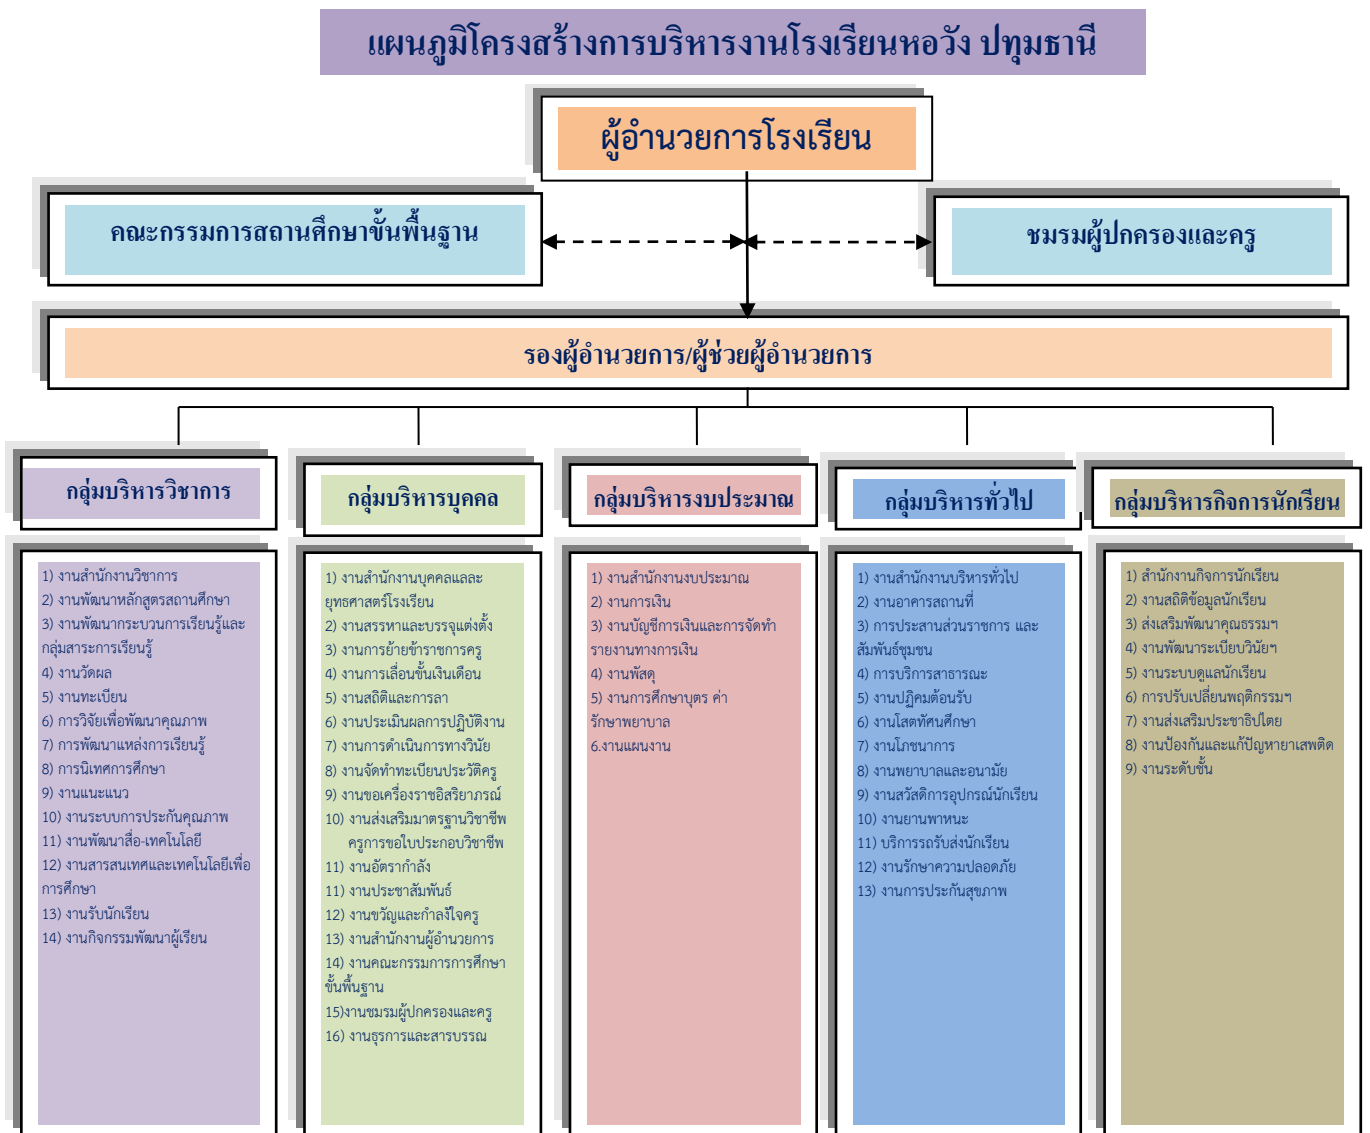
แผนภูมิโครงสร้างการบริหารงานโรงเรียนหอวัง ปทุมธานี

ผู้อำนวยการโรงเรียน

คณะกรรมการสถานศึกษาขั้นพื้นฐาน

ชมรมผู้ปกครองและครู

รองผู้อำนวยการ/ผู้ช่วยผู้อำนวยการ

กลุ่มบริหารวิชาการ

1) งานสำนักงานวิชาการ
2) งานพัฒนาหลักสูตรสถานศึกษา
3) งานพัฒนากระบวนการเรียนรู้และกลุ่มสาระการเรียนรู้
4) งานวัดผล
5) งานทะเบียน
6) การวิจัยเพื่อพัฒนาคุณภาพ
7) การพัฒนาแหล่งการเรียนรู้
8) การนิเทศการศึกษา
9) งานแนะแนว
10) งานระบบการประกันคุณภาพ
11) งานพัฒนาสื่อ-เทคโนโลยี
12) งานสารสนเทศและเทคโนโลยีเพื่อการศึกษา
13) งานรับนักเรียน
14) งานกิจกรรมพัฒนาผู้เรียน

กลุ่มบริหารบุคคล

1) งานสำนักงานบุคคลและยุทธศาสตร์โรงเรียน
2) งานสรรหาและบรรจุแต่งตั้ง
3) งานการย้ายข้าราชการครู
4) งานการเลื่อนขั้นเงินเดือน
5) งานสถิติและการลา
6) งานประเมินผลการปฏิบัติงาน
7) งานการดำเนินการทางวินัย
8) งานจัดทำทะเบียนประวัติครู
9) งานขอเครื่องราชอิสริยาภรณ์
10) งานส่งเสริมมาตรฐานวิชาชีพครูการขอใบประกอบวิชาชีพ
11) งานอัตรากำลัง
11) งานประชาสัมพันธ์
12) งานขวัญและกำลังใจครู
13) งานสำนักงานผู้อำนวยการ
14) งานคณะกรรมการการศึกษาขั้นพื้นฐาน
15)งานชมรมผู้ปกครองและครู
16) งานธุรการและสารบรรณ

กลุ่มบริหารงบประมาณ

1) งานสำนักงานงบประมาณ
2) งานการเงิน
3) งานบัญชีการเงินและการจัดทำรายงานทางการเงิน
4) งานพัสดุ
5) งานการศึกษาบุตร ค่ารักษาพยาบาล
6.งานแผนงาน

กลุ่มบริหารทั่วไป

1) งานสำนักงานบริหารทั่วไป
2) งานอาคารสถานที่
3) การประสานส่วนราชการ และสัมพันธ์ชุมชน
4) การบริการสาธารณะ
5) งานปฏิคมต้อนรับ
6) งานโสตทัศนศึกษา
7) งานโภชนาการ
8) งานพยาบาลและอนามัย
9) งานสวัสดิการอุปกรณ์นักเรียน
10) งานยานพาหนะ
11) บริการรถรับส่งนักเรียน
12) งานรักษาความปลอดภัย
13) งานการประกันสุขภาพ

กลุ่มบริหารกิจการนักเรียน

1) สำนักงานกิจการนักเรียน
2) งานสถิติข้อมูลนักเรียน
3) ส่งเสริมพัฒนาคุณธรรมฯ
4) งานพัฒนาระเบียบวินัยฯ
5) งานระบบดูแลนักเรียน
6) การปรับเปลี่ยนพฤติกรรมฯ
7) งานส่งเสริมประชาธิปไตย
8) งานป้องกันและแก้ปัญหายาเสพติด
9) งานระดับชั้น